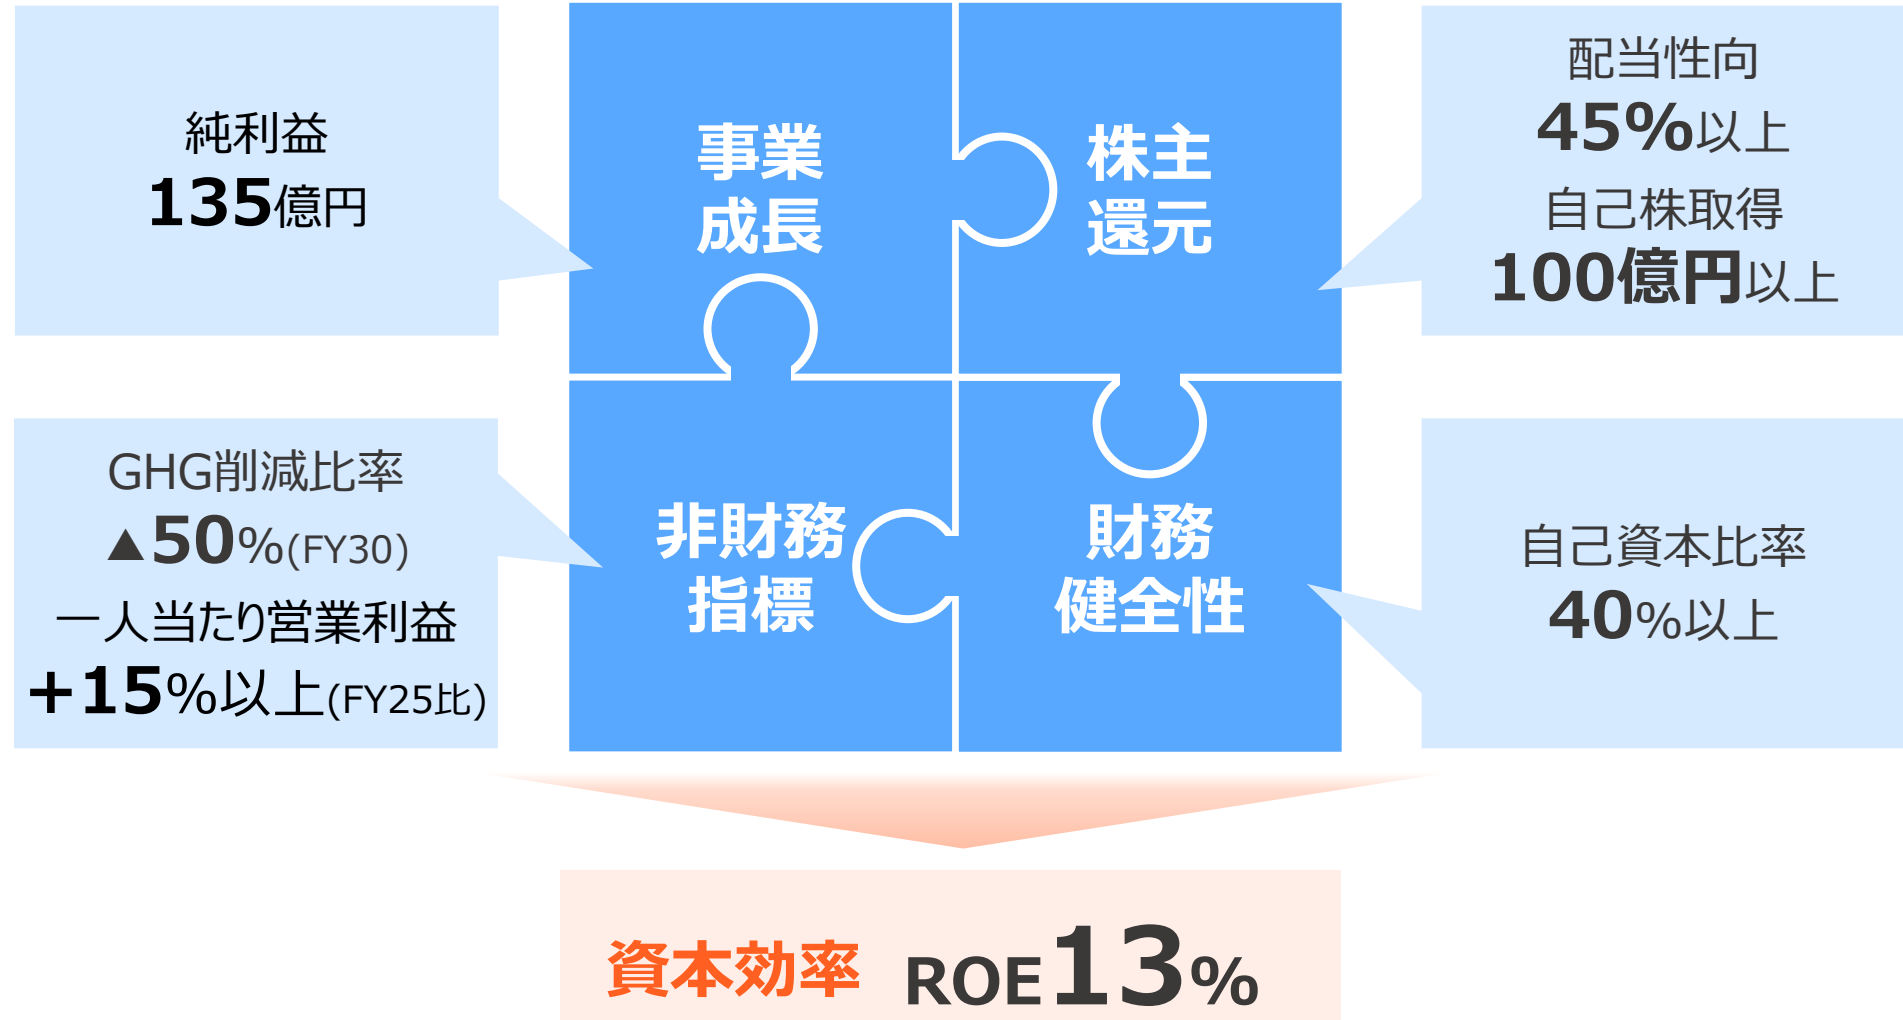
純利益
135億円

事業
成長

株主
還元

配当性向
45%以上
自己株取得
100億円以上

GHG削減比率
▲50%(FY30)
一人当たり営業利益
+15%以上(FY25比)

非財務
指標

財務
健全性

自己資本比率
40%以上

資本効率 ROE13%